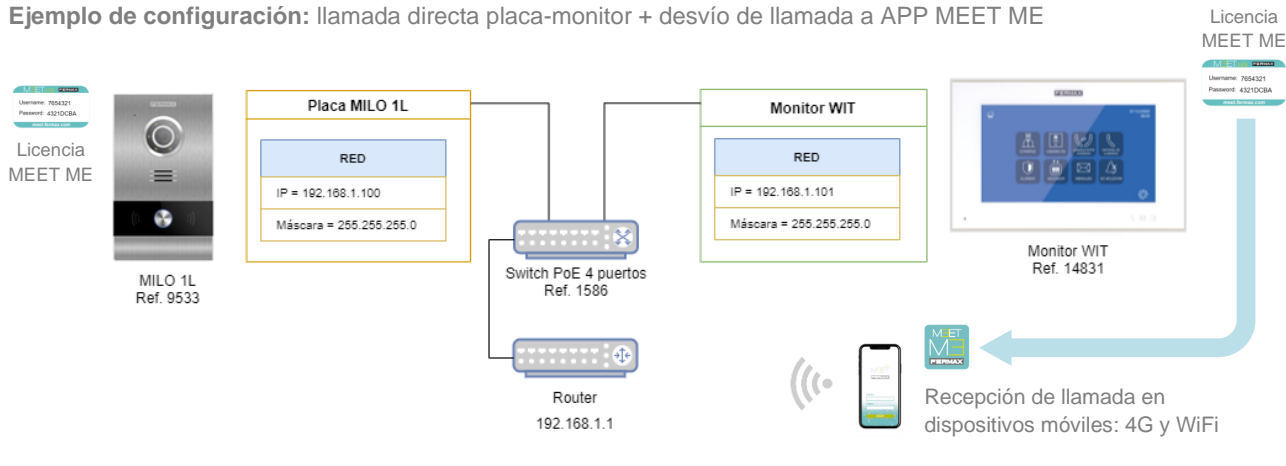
**Ejemplo de configuración:** llamada directa placa-monitor + desvío de llamada a APP MEET ME

Licencia MEET ME

MEET ME FERMAX
Username: 7654321
Password: 4321DCBA
meet.fermax.com

Licencia MEET ME

MEET ME FERMAX
Username: 7654321
Password: 4321DCBA
meet.fermax.com

FERMAX

MILO 1L
Ref. 9533

Placa MILO 1L

| RED |
|---|
| IP = 192.168.1.100 |
| Máscara = 255.255.255.0 |

Switch PoE 4 puertos
Ref. 1586

Router
192.168.1.1

Monitor WIT

| RED |
|---|
| IP = 192.168.1.101 |
| Máscara = 255.255.255.0 |

FERMAX

Monitor WIT
Ref. 14831

MEET ME FERMAX

Recepción de llamada en dispositivos móviles: 4G y WiFi